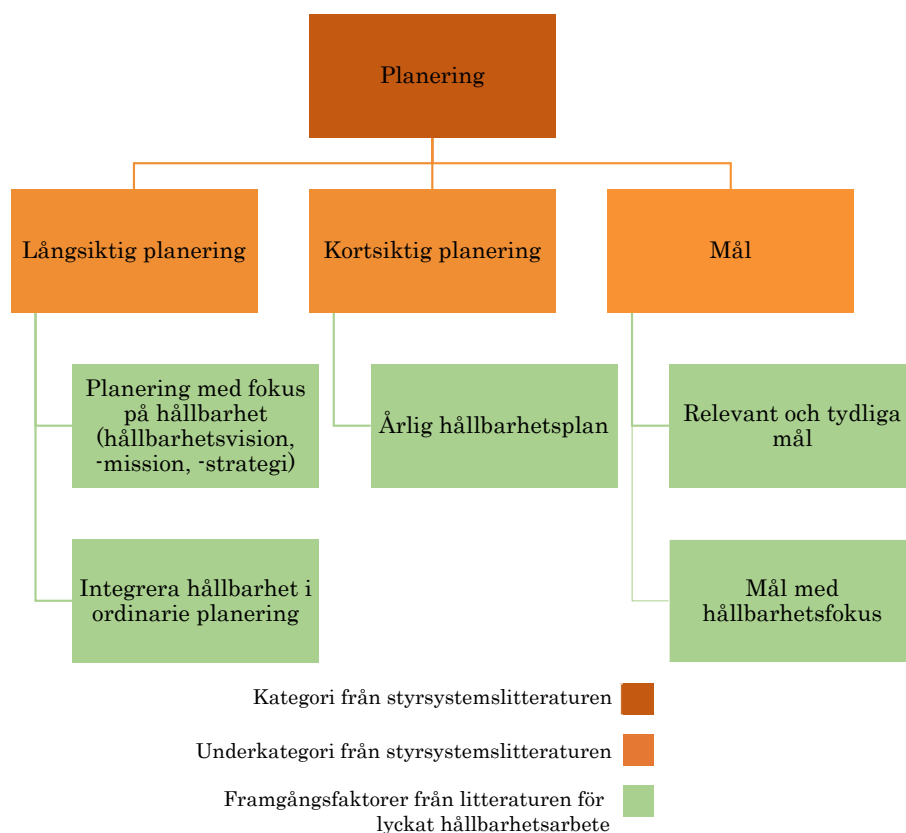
Planering

Långsiktig planering

Kortsiktig planering

Mål

Planering med fokus på hållbarhet (hållbarhetsvision, -mission, -strategi)

Integrera hållbarhet i ordinarie planering

Årlig hållbarhetsplan

Relevant och tydliga mål

Mål med hållbarhetsfokus

Kategori från styrsystemslitteraturen

Underkategori från styrsystemslitteraturen

Framgångsfaktorer från litteraturen för lyckat hållbarhetsarbete